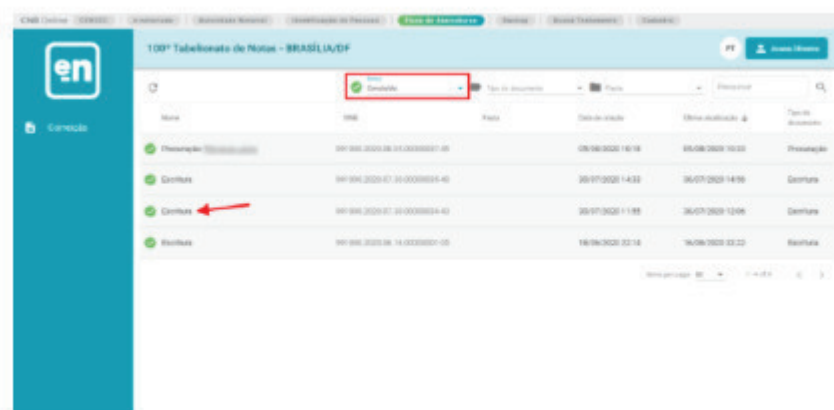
CNB Online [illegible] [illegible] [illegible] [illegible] Fluxo de Assinaturas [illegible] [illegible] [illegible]

en

Correção

100º Tabelionato de Notas - BRASÍLIA/DF

PF Acessar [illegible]

Status
Concluído

Tipo de documento

Pasta

Pesquisar

| Nome | MNE | Pasta | Data de criação | Última modificação | Tipo de documento |
|---|---|---|---|---|---|
| Procuração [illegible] | 091 000.2020.08.05.00000037-35 | | 05/08/2020 16:18 | 05/08/2020 16:33 | Procuração |
| Escritura | 091 000.2020.07.30.00000035-40 | | 30/07/2020 14:33 | 30/07/2020 14:56 | Escritura |
| Escritura | 091 000.2020.07.30.00000034-42 | | 30/07/2020 11:55 | 30/07/2020 12:06 | Escritura |
| Escritura | 091 000.2020.06.16.00000031-05 | | 16/06/2020 22:18 | 16/06/2020 22:22 | Escritura |

Itens por página: 10 1 - 4 of 4